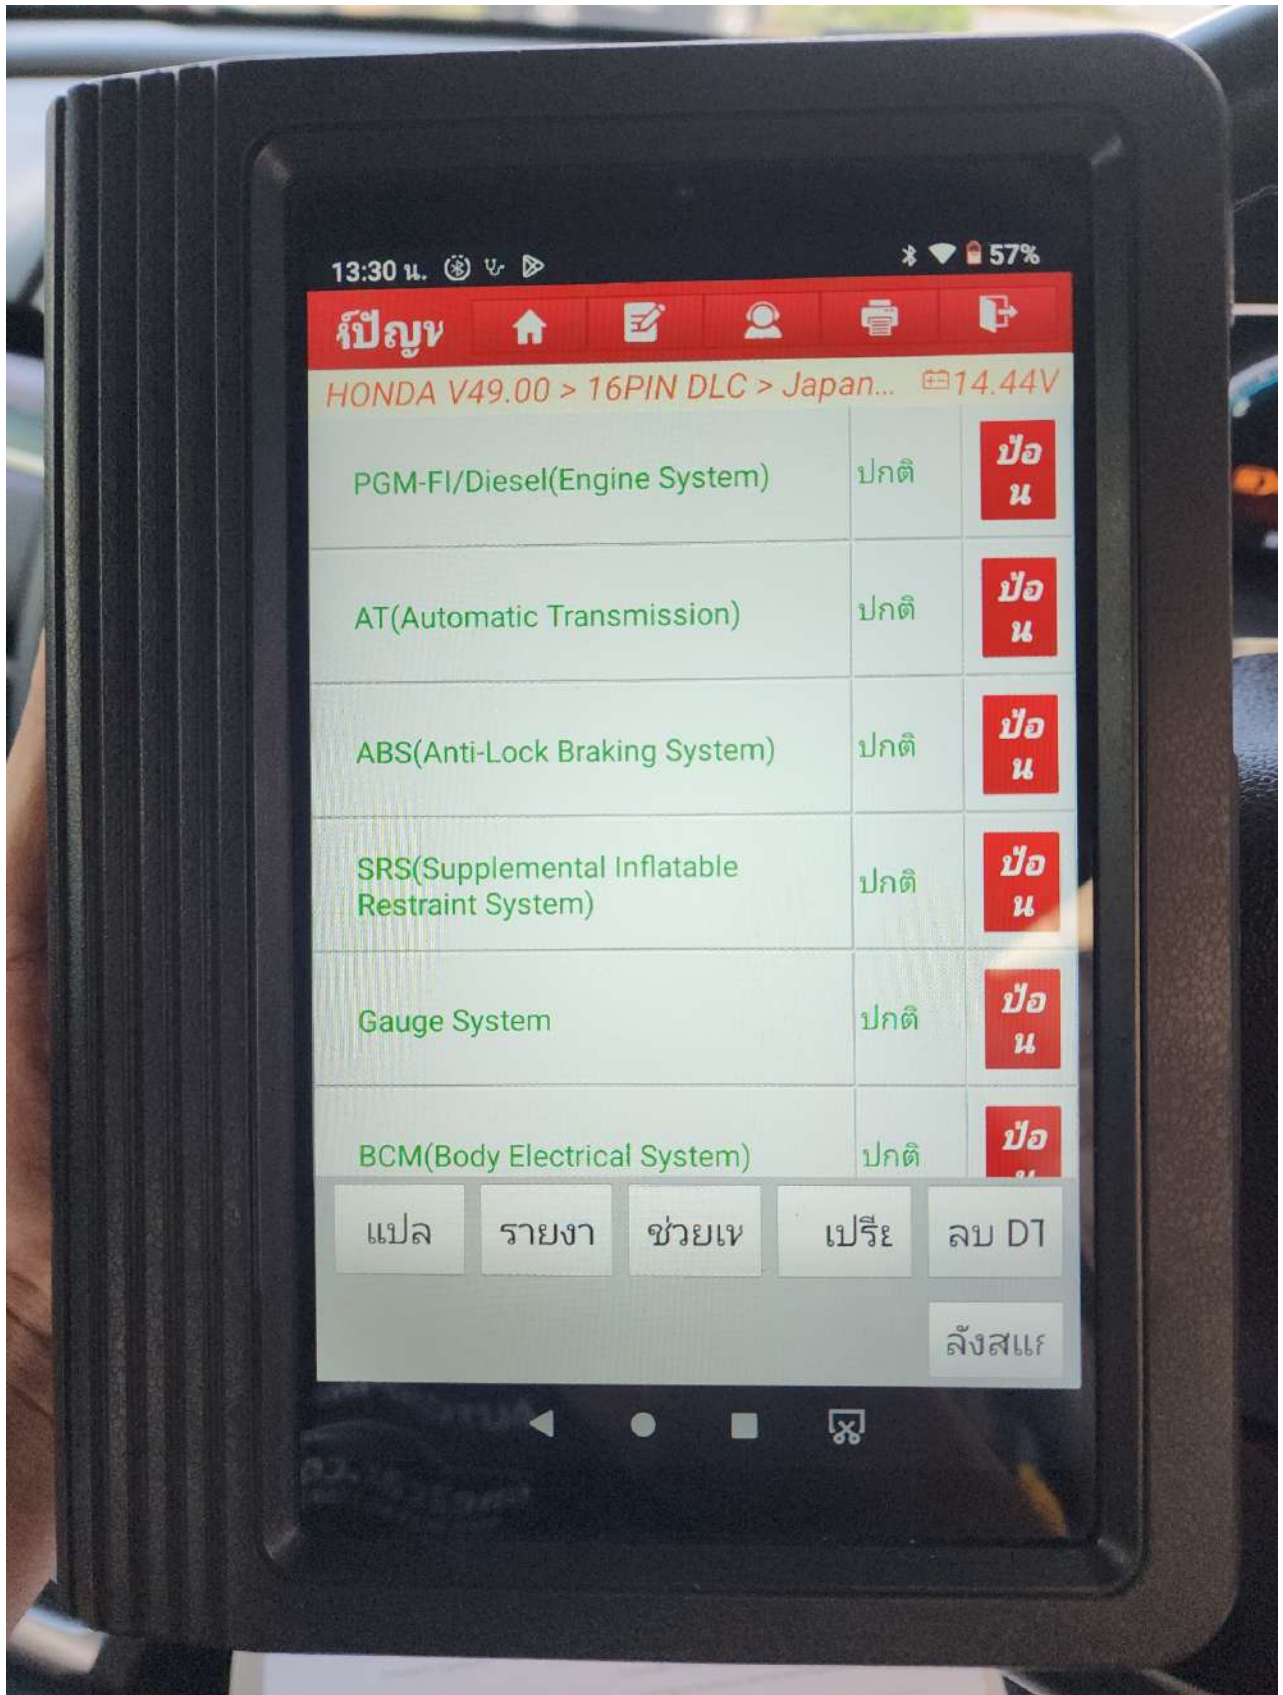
13:30 น.

57%

ร์ปัญข

HONDA V49.00 > 16PIN DLC > Japan... 14.44V

| | | |
|---|---|---|
| PGM-FI/Diesel(Engine System) | ปกติ | ป้อน |
| AT(Automatic Transmission) | ปกติ | ป้อน |
| ABS(Anti-Lock Braking System) | ปกติ | ป้อน |
| SRS(Supplemental Inflatable Restraint System) | ปกติ | ป้อน |
| Gauge System | ปกติ | ป้อน |
| BCM(Body Electrical System) | ปกติ | ป้อ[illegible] |

แปล รายงา ช่วยเข เปรีย ลบ DT

ลังสแก